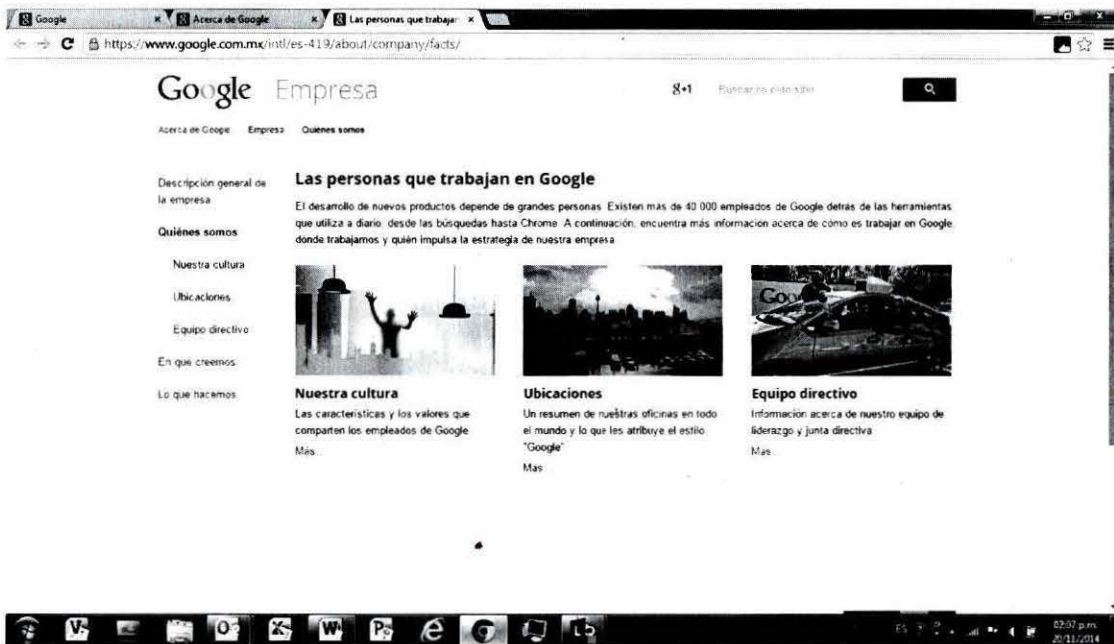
Google × Acerca de Google × Las personas que trabajan ×

https://www.google.com.mx/intl/es-419/about/company/facts/

Google Empresa

8+1 Buscar en este sitio

Acerca de Google Empresa Quiénes somos

Descripción general de la empresa

Quiénes somos

Nuestra cultura

Ubicaciones

Equipo directivo

En qué creemos

Lo que hacemos

Las personas que trabajan en Google

El desarrollo de nuevos productos depende de grandes personas. Existen más de 40 000 empleados de Google detrás de las herramientas que utiliza a diario, desde las búsquedas hasta Chrome. A continuación, encuentra más información acerca de cómo es trabajar en Google, dónde trabajamos y quién impulsa la estrategia de nuestra empresa.

Nuestra cultura
Las características y los valores que comparten los empleados de Google
Más

Ubicaciones
Un resumen de nuestras oficinas en todo el mundo y lo que les atribuye el estilo "Google"
Más

Equipo directivo
Información acerca de nuestro equipo de liderazgo y junta directiva
Más

02:07 p.m.
20/11/2014